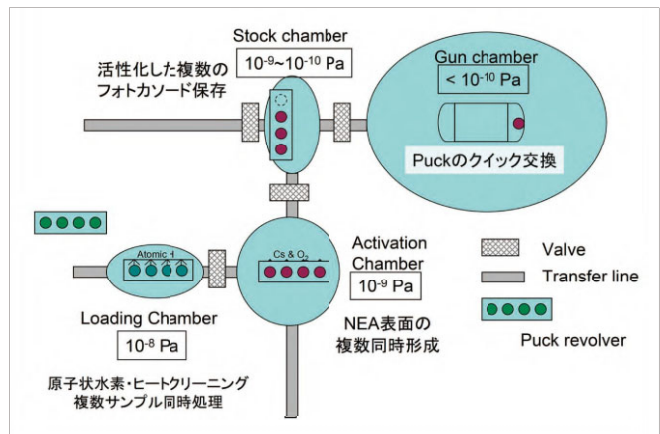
Stock chamber
$10^{-9}$~$10^{-10}$ Pa

活性化した複数のフォトカソード保存

Gun chamber
< $10^{-10}$ Pa

Puckのクイック交換

Atomic H

Cs & $O_2$

Activation Chamber
$10^{-9}$ Pa

Valve
Transfer line
Puck revolver

Loading Chamber
$10^{-8}$ Pa

NEA表面の複数同時形成

原子状水素・ヒートクリーニング複数サンプル同時処理